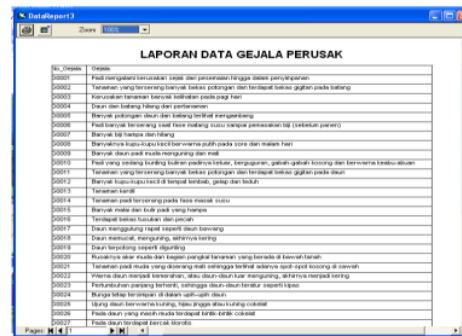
DataReport3

Zoom 100%

LAPORAN DATA GEJALA PERUSAK

| No_Gejala | Gejala |
|---|---|
| G0001 | Padi mengalami kerusakan sejak dari persemaian hingga dalam penyimpanan |
| G0002 | Tanaman yang terserang banyak bekas potongan dan terdapat bekas gigitan pada batang |
| G0003 | Kerusakan tanaman banyak terlihat pada pagi hari |
| G0004 | Daun dan batang hilang dari pertanaman |
| G0005 | Banyak potongan daun dan batang terlihat mengambang |
| G0006 | Padi banyak terserang saat fase matang susu sampai pemasakan biji (sebelum panen) |
| G0007 | Banyak biji hampa dan hilang |
| G0008 | Banyaknya kupu-kupu kecil berwarna putih pada sore dan malam hari |
| G0009 | Banyak daun padi mulai menguning dan mati |
| G0010 | Padi yang sedang bunting bulirnya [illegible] |
| G0011 | Tanaman yang terserang banyak bekas potongan dan terdapat bekas gigitan pada daun |
| G0012 | Banyak kupu-kupu kecil di tempat lembab, gelap dan teduh |
| G0013 | Tanaman kerdil |
| G0014 | Tanaman padi terserang pada fase masak susu |
| G0015 | Banyak malai dan bulir padi yang hampa |
| G0016 | Terdapat bekas tusukan dan pecah |
| G0017 | Daun menggulung rapat seperti daun bawang |
| G0018 | Daun memucat, menguning, akhirnya kering |
| G0019 | Daun terpotong seperti digunting |
| G0020 | Rusaknya akar muda dan bagian pangkal tanaman yang berada di bawah tanah |
| G0021 | Tanaman padi muda yang diserang mati sehingga terlihat adanya spot-spot kosong di sawah |
| G0022 | Warna daun menjadi kemerahan, atau daun-daun luar menguning, akhirnya menjadi kering |
| G0023 | Pertumbuhan panjang terhenti, sehingga daun-daun terlihat seperti kipas |
| G0024 | Bunga tetap terjepit di dalam upih-upih daun |
| G0025 | Ujung daun berwarna kuning, hijau jingga atau kuning coklat |
| G0026 | Pada daun yang masih muda terdapat bintik-bintik coklat |
| G0027 | Pada daun terdapat bercak klorotis |

Pages: 1